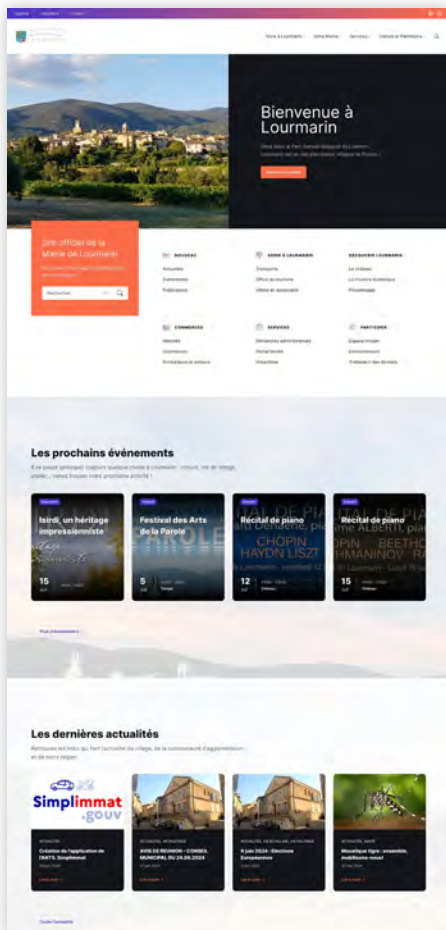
Bienvenue à Lourmarin

Site officiel de la Mairie de Lourmarin

Les prochains événements

Isirdi, un héritage impressionniste

15

Festival des Arts de la Parole

5

Récital de piano

CHOPIN HAYDN LISZT

12

Récital de piano

15

Les dernières actualités

Simplimmat .gouv